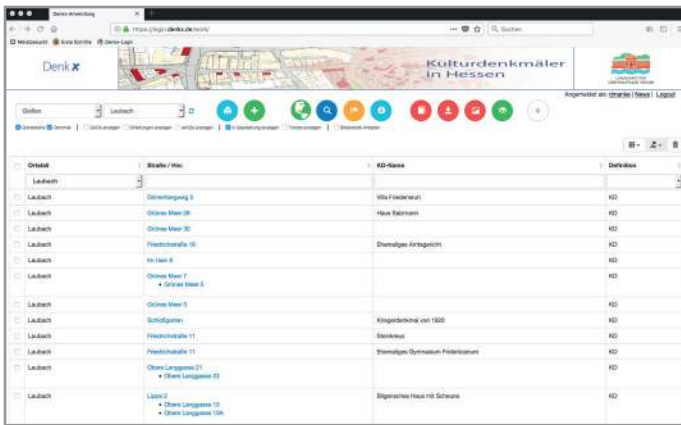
DenkX Anwendung

https://login.denkx.de/work/

Suchen

Meistbesucht Erste Schritte DenkX-Login

Denk✗

Kulturdenkmäler in Hessen

Angemeldet als: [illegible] | News | Logout

Gießen

Laubach

| Ortsteil | Straße / Hsn. | KD-Name | Definition |
|---|---|---|---|
| Laubach | | | |
| Laubach | Dönenbergweg 3 | Villa Friedensruh | KD |
| Laubach | Grünes Meer 28 | Haus Salzmann | KD |
| Laubach | Grünes Meer 30 | | KD |
| Laubach | Friedrichstraße 10 | Ehemaliges Amtsgericht | KD |
| Laubach | Im Hain 8 | | KD |
| Laubach | Grünes Meer 7 • Grünes Meer 5 | | KD |
| Laubach | Grünes Meer 5 | | KD |
| Laubach | Schloßgarten | Kriegerdenkmal von 1920 | KD |
| Laubach | Friedrichstraße 11 | Steinkreuz | KD |
| Laubach | Friedrichstraße 11 | Ehemaliges Gymnasium Fridericianum | KD |
| Laubach | Obere Langgasse 21 • Obere Langgasse 20 | | KD |
| Laubach | Lappe 2 • Obere Langgasse 13 • Obere Langgasse 13A | Bilgerisches Haus mit Scheune | KD |